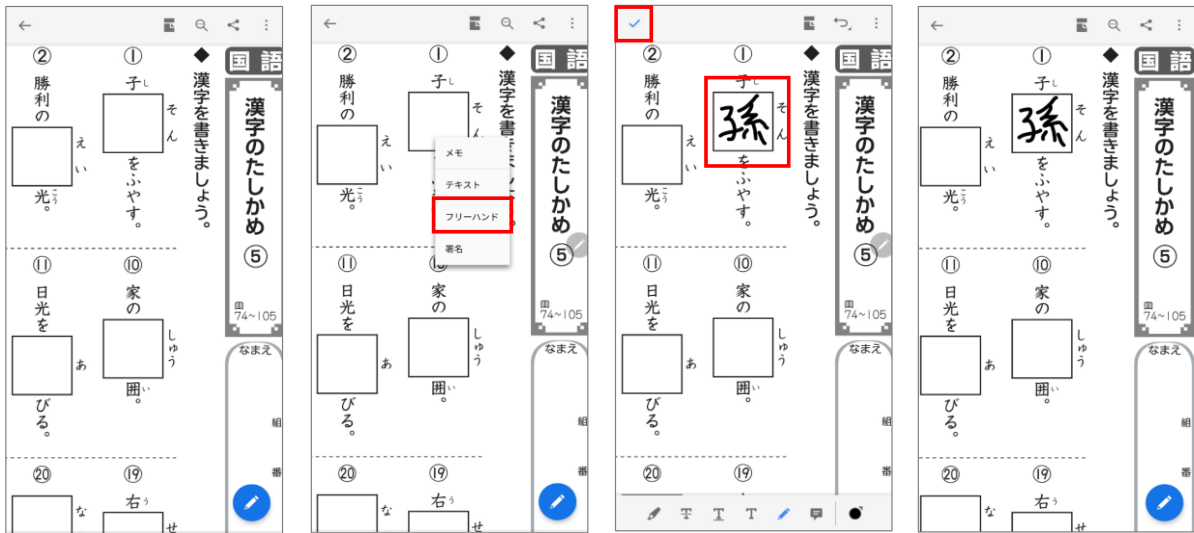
国語

漢字のたしかめ ⑤

74~105

なまえ

組

番

◆漢字を書きましょう。

① 子（そん）をふやす。

② 勝利の（えい）光。

⑩ 家の（しゅう）囲。

⑪ 日光を（あ）びる。

⑲ 右（せ）

⑳ （な）

メモ

テキスト

フリーハンド

署名

国語

漢字のたしかめ ⑤

74~105

なまえ

組

番

◆漢字を書きましょう。

① 子（そん）をふやす。

② 勝利の（えい）光。

⑩ 家の（しゅう）囲。

⑪ 日光を（あ）びる。

⑲ 右（せ）

⑳ （な）

国語

漢字のたしかめ ⑤

74~105

なまえ

組

番

◆漢字を書きましょう。

① 子 孫 をふやす。

② 勝利の（えい）光。

⑩ 家の（しゅう）囲。

⑪ 日光を（あ）びる。

⑲ 右

⑳

国語

漢字のたしかめ ⑤

74~105

なまえ

組

番

◆漢字を書きましょう。

① 子 孫 をふやす。

② 勝利の（えい）光。

⑩ 家の（しゅう）囲。

⑪ 日光を（あ）びる。

⑲ 右（せ）

⑳ （な）